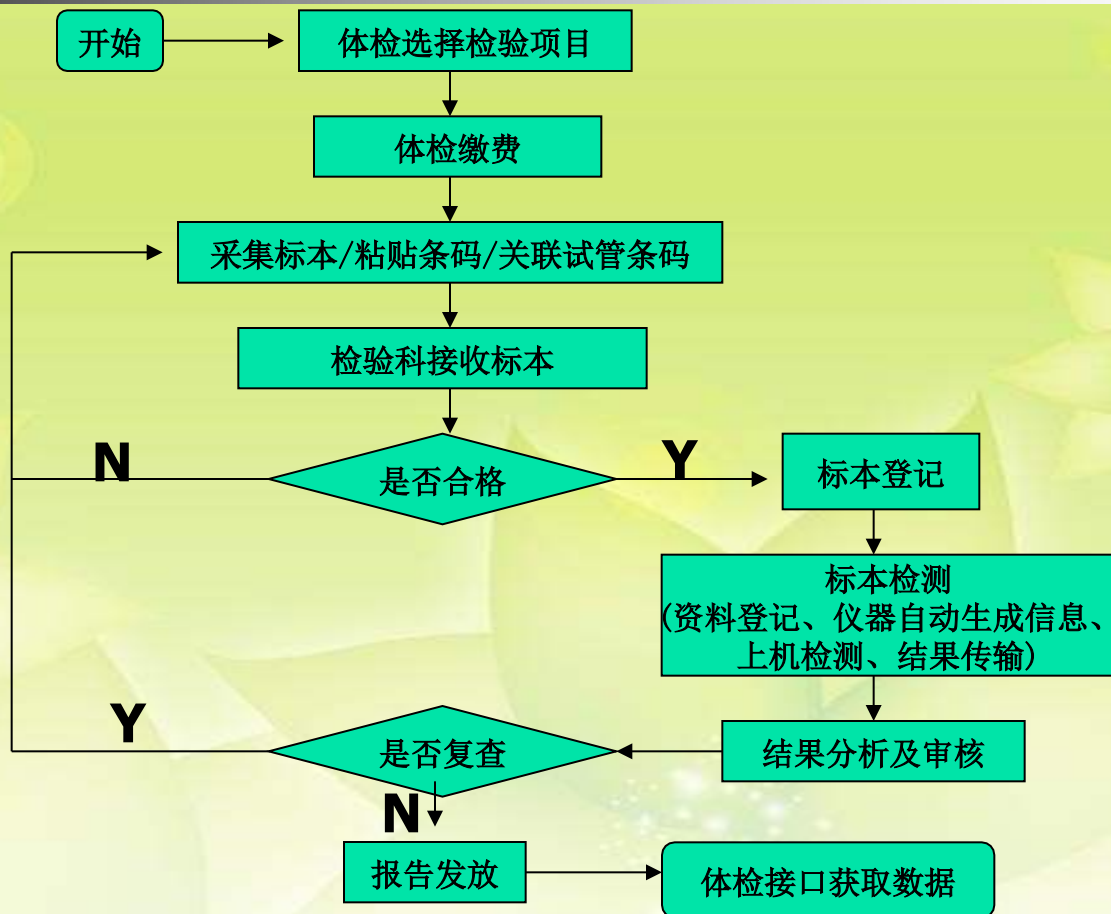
开始

体检选择检验项目

体检缴费

采集标本/粘贴条码/关联试管条码

检验科接收标本

N

是否合格

Y

标本登记

标本检测
(资料登记、仪器自动生成信息、上机检测、结果传输)

Y

是否复查

结果分析及审核

N

报告发放

体检接口获取数据